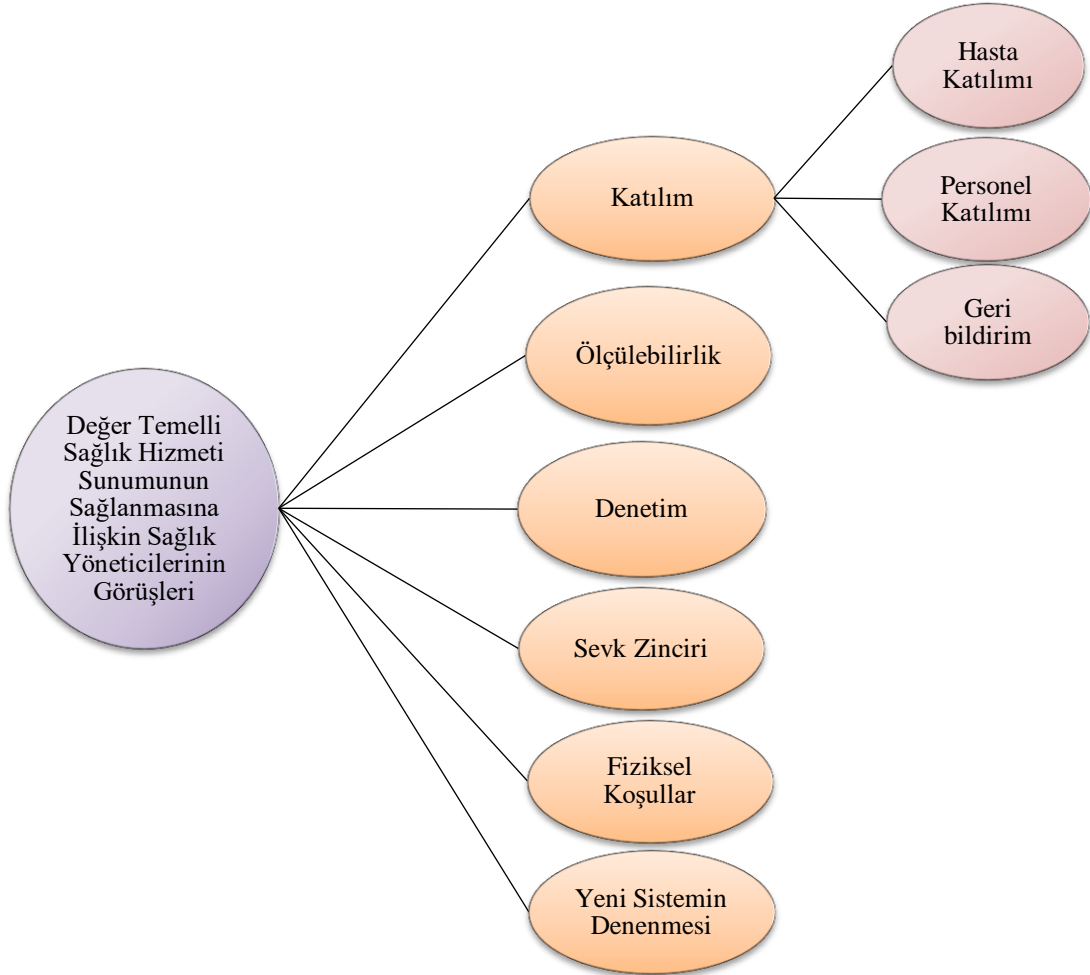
Değer Temelli Sağlık Hizmeti Sunumunun Sağlanmasına İlişkin Sağlık Yöneticilerinin Görüşleri

Katılım

Hasta Katılımı

Personel Katılımı

Geri bildirim

Ölçülebilirlik

Denetim

Sevk Zinciri

Fiziksel Koşullar

Yeni Sistemin Denenmesi